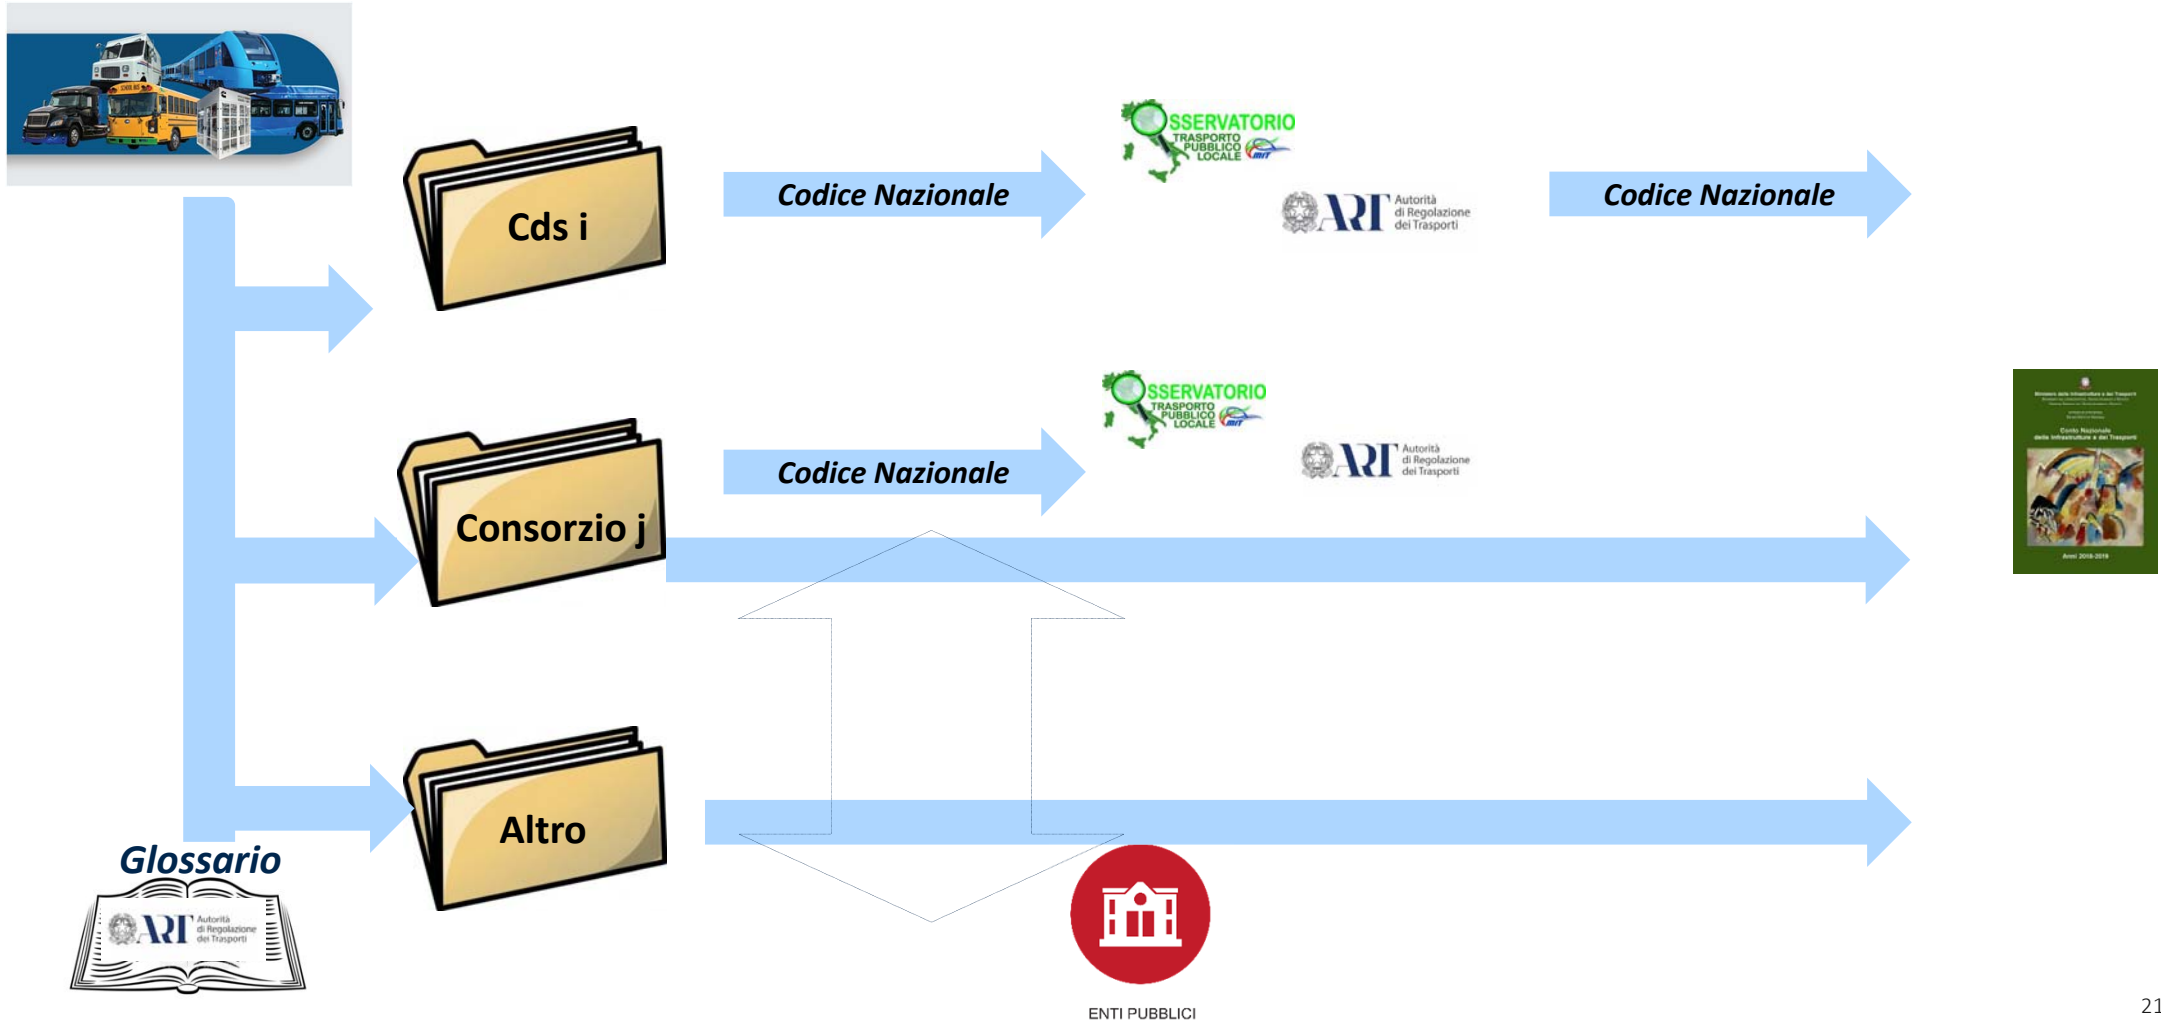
Cds i

Codice Nazionale

OSSERVATORIO
TRASPORTO
PUBBLICO
LOCALE

ART Autorità di Regolazione dei Trasporti

Codice Nazionale

Consorzio j

Codice Nazionale

OSSERVATORIO
TRASPORTO
PUBBLICO
LOCALE

ART Autorità di Regolazione dei Trasporti

Altro

Glossario

ART Autorità di Regolazione dei Trasporti

ENTI PUBBLICI

21